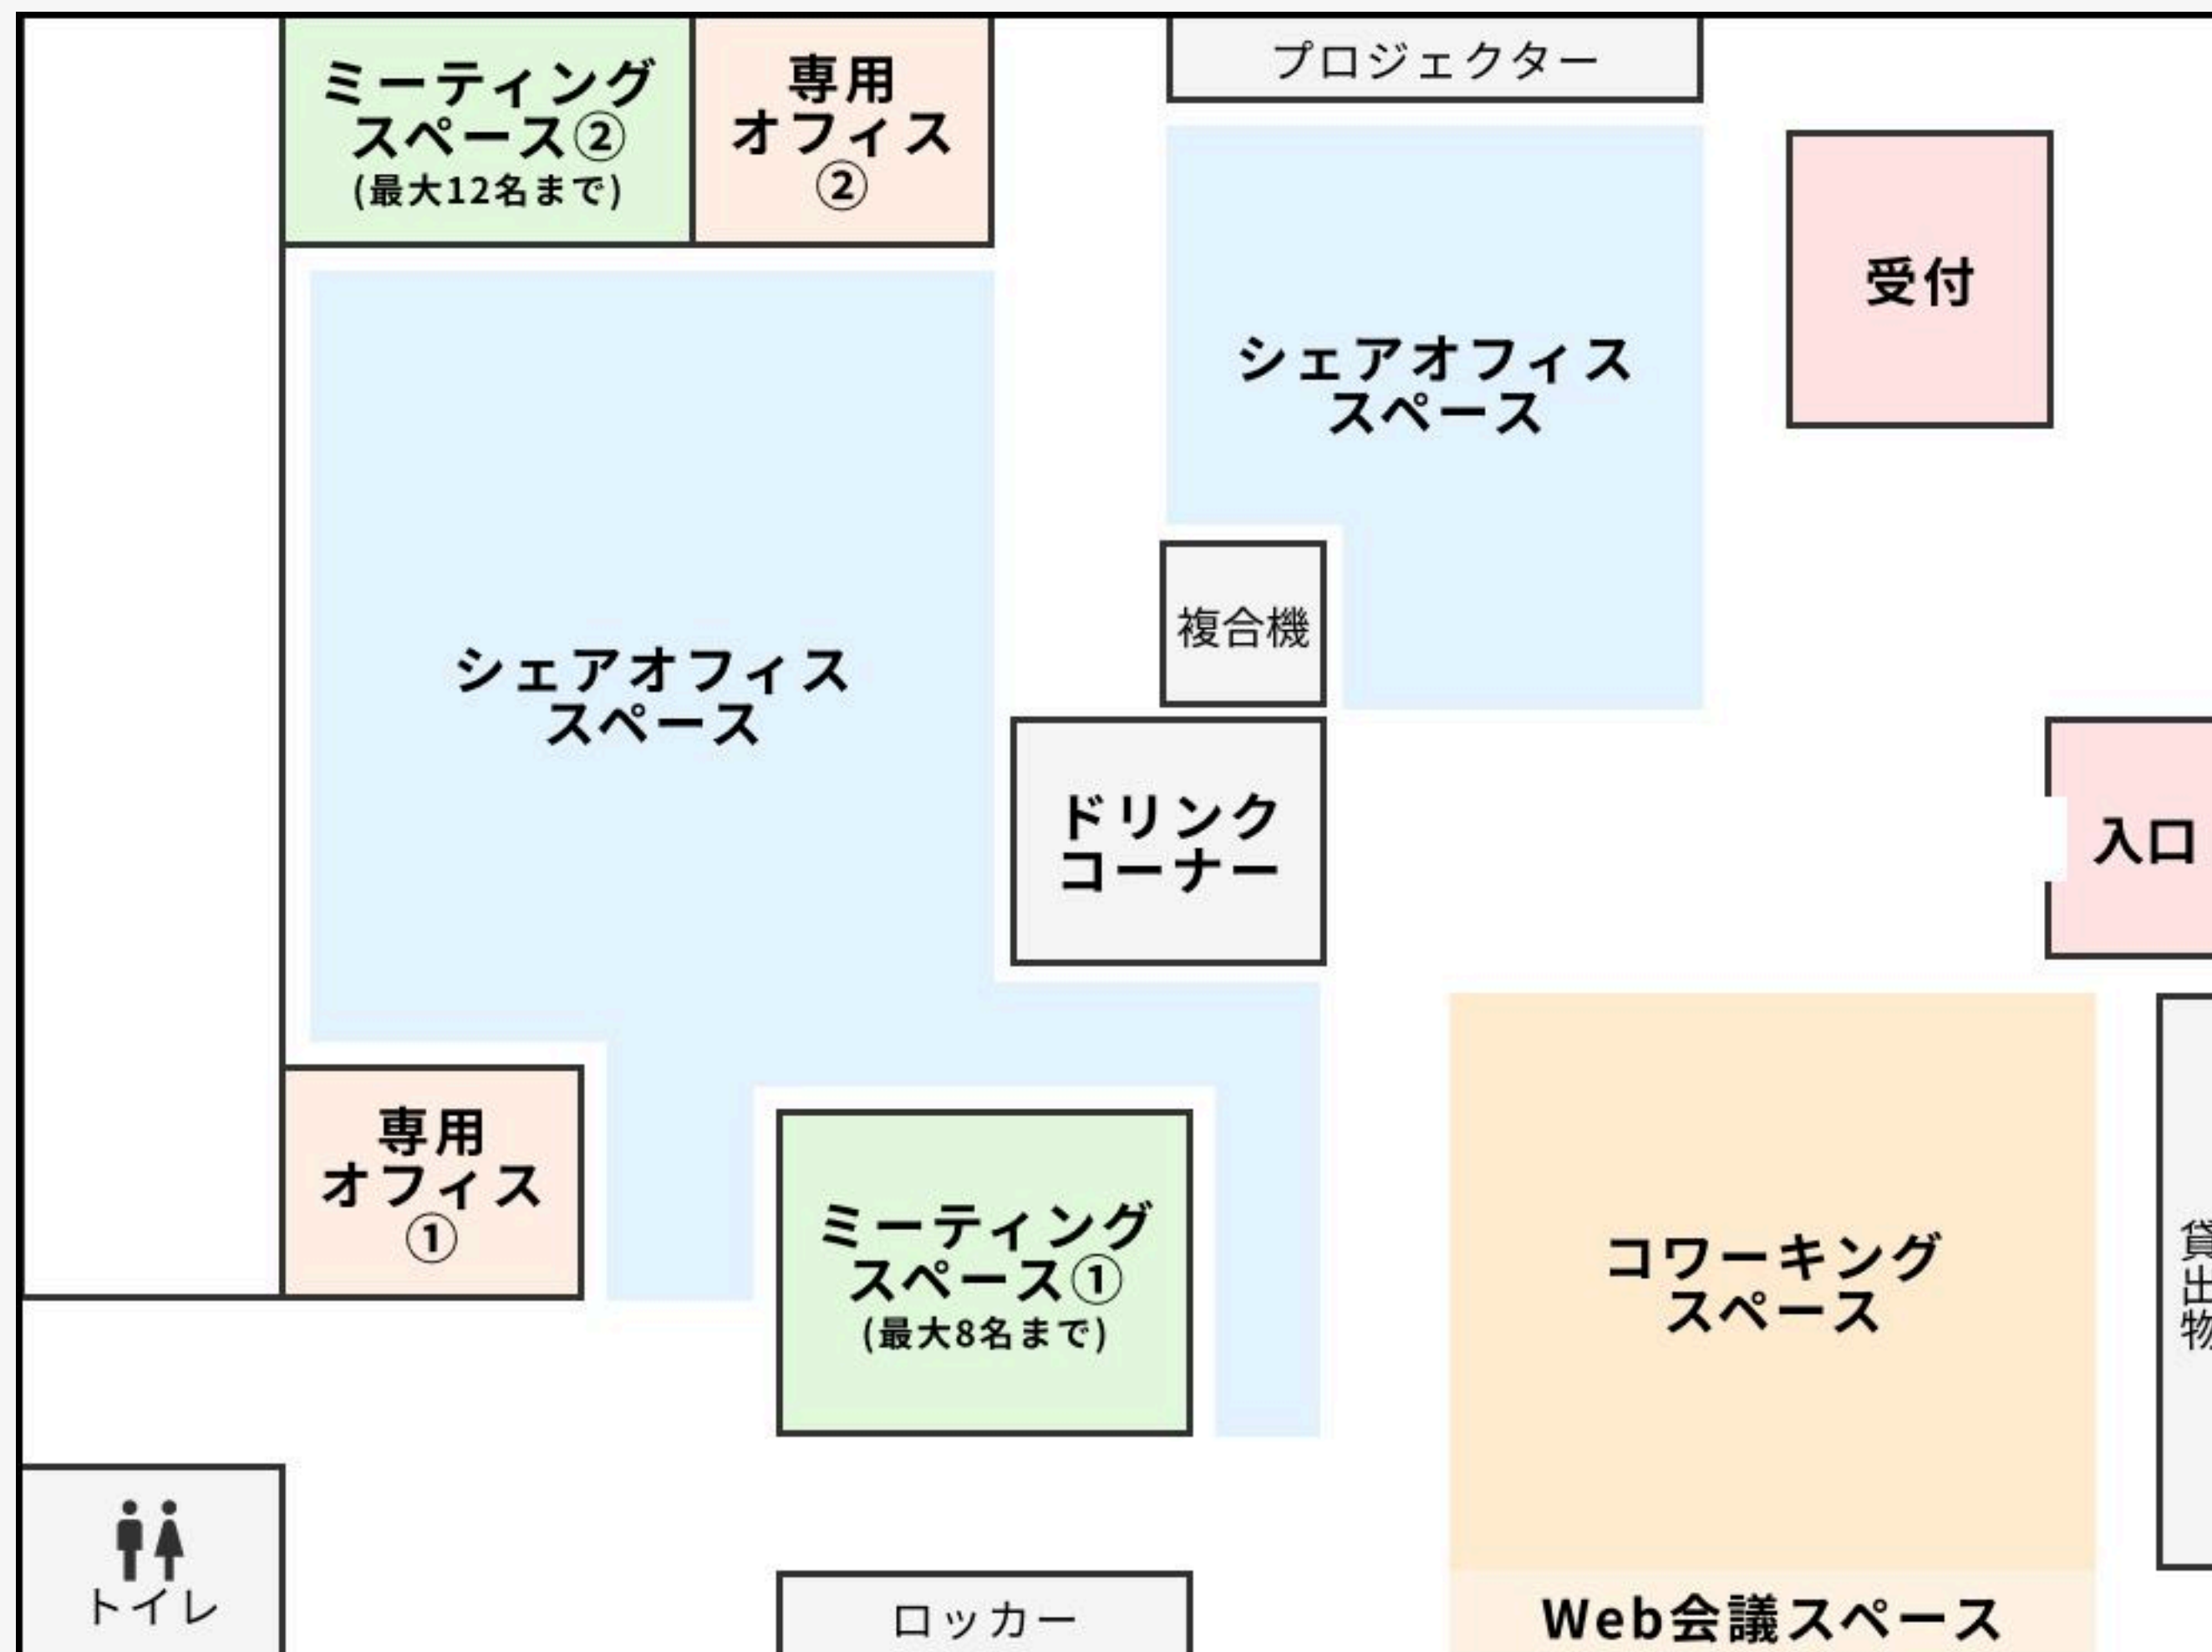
ミーティングスペース②
(最大12名まで)

専用オフィス②

プロジェクター

受付

シェアオフィススペース

シェアオフィススペース

複合機

ドリンクコーナー

入口

専用オフィス①

ミーティングスペース①
(最大8名まで)

コワーキングスペース

貸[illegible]
出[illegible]
物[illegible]

トイレ

ロッカー

Web会議スペース